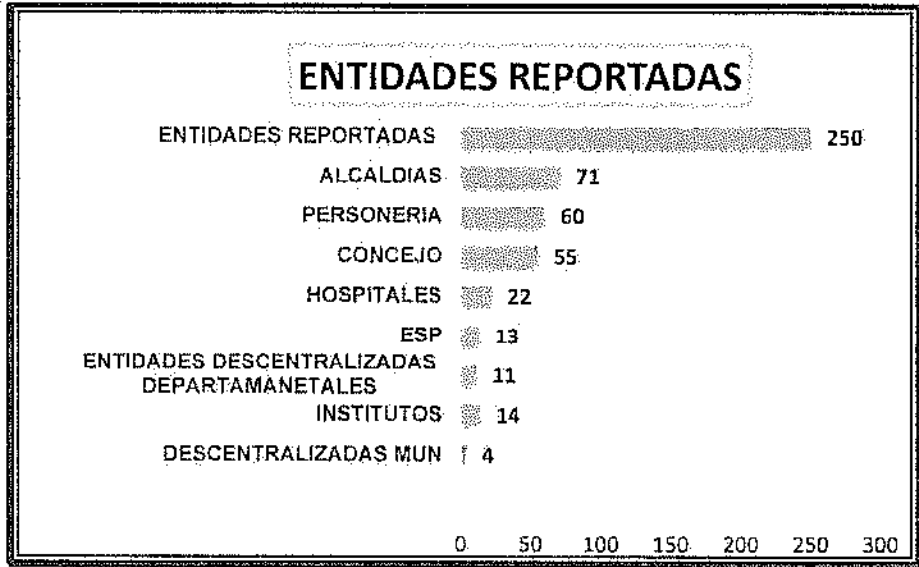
ENTIDADES REPORTADAS

| | |
|---|---|
| ENTIDADES REPORTADAS | 250 |
| ALCALDIAS | 71 |
| PERSONERIA | 60 |
| CONCEJO | 55 |
| HOSPITALES | 22 |
| ESP | 13 |
| ENTIDADES DESCENTRALIZADAS DEPARTAMANETALES | 11 |
| INSTITUTOS | 14 |
| DESCENTRALIZADAS MUN | 4 |

0 50 100 150 200 250 300